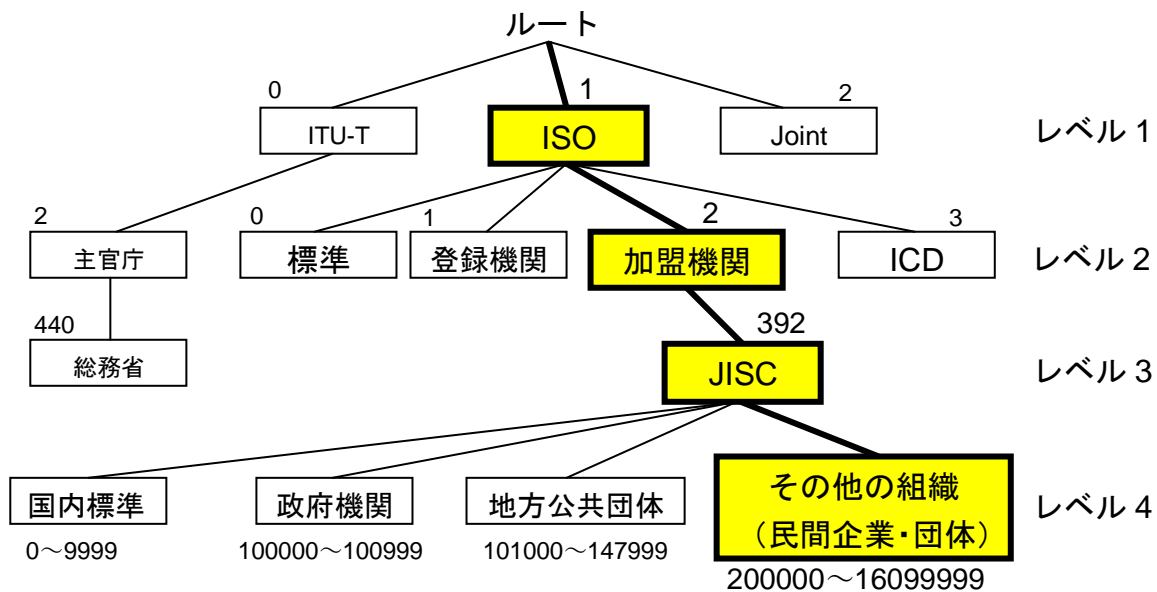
ルート

0
ITU-T

1
ISO

2
Joint

レベル 1

2
主官庁

0
標準

1
登録機関

2
加盟機関

3
ICD

レベル 2

440
総務省

392
JISC

レベル 3

国内標準
0～9999

政府機関
100000～100999

地方公共団体
101000～147999

その他の組織
（民間企業･団体）
200000～16099999

レベル 4